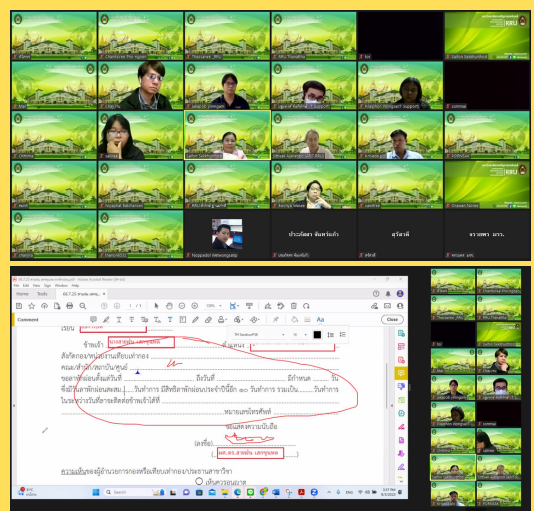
RRU

Chantanee Phin-ngam

Thassanee_RRU

RRU Thanatha

koi

Saifon Soisithuntha

Nat

Crayon Ross

Jirapas Jhonganm

Rajabhat RRU Support

Sarayuth RRU

Sunisa

Sittikorn

Sathon Sasemmao

RRU Wichai

Kittisak Nakpanmon RRU

Kiriwan

Nanthawan

ประวัติดลา จันทร์แก้ว

สุริยาดี

ปรวรพรา มรร.

Noppadol Wetwongsatip

เจษฎ์พร พิมพ์เนตร

เรียน

ข้าพเจ้า นางสาวสุพร เสงขุนทด

สังกัดกองงาน/หน่วยงานเทียบเท่ากอง

คณะ/สำนัก/สถาบัน/ศูนย์

ขอลาพักผ่อนตั้งแต่วันที่ ถึงวันที่ มีกำหนด วัน

ซึ่งมีวันลาพักผ่อนสะสม วันทำการ มีสิทธิลาพักผ่อนประจำปีนี้อีก ๑๐ วันทำการ รวมเป็น วันทำการ

ในระหว่างวันลาจะติดต่อข้าพเจ้าได้ที่

หมายเลขโทรศัพท์

ขอแสดงความนับถือ

(ลงชื่อ)

( นส.ดร.สายฝน เสงขุนทด )

ความเห็นของผู้บังคับบัญชากองหรือเทียบเท่ากองงานสายวิชา

เห็นควรอนุญาต

Comment

Close

Home Tools